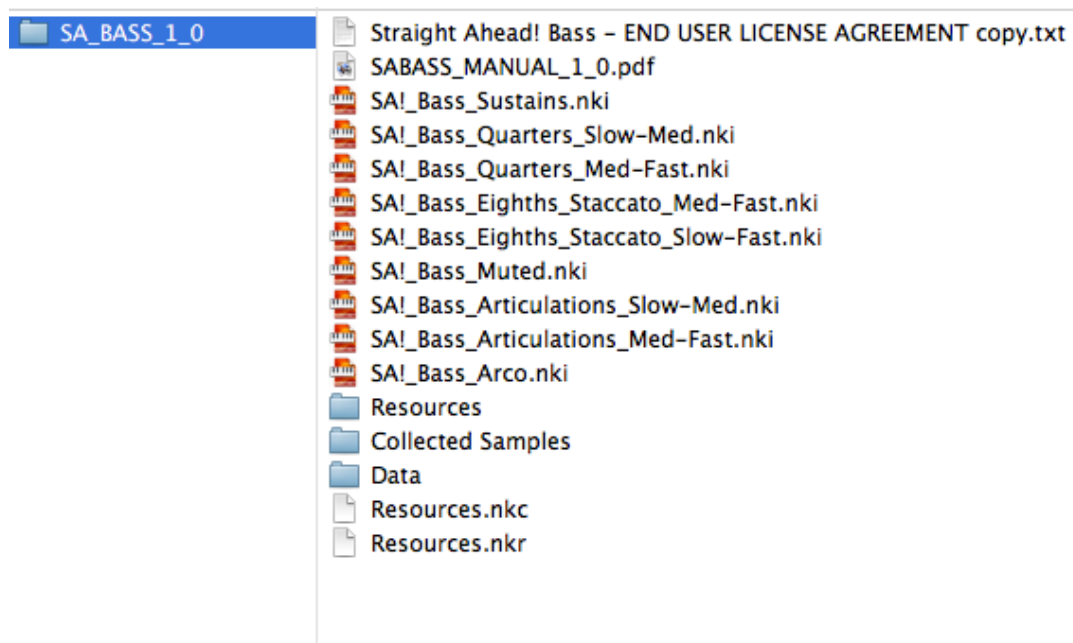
SA_BASS_1_0

Straight Ahead! Bass - END USER LICENSE AGREEMENT copy.txt
SABASS_MANUAL_1_0.pdf
SA!_Bass_Sustains.nki
SA!_Bass_Quarters_Slow-Med.nki
SA!_Bass_Quarters_Med-Fast.nki
SA!_Bass_Eighths_Staccato_Med-Fast.nki
SA!_Bass_Eighths_Staccato_Slow-Fast.nki
SA!_Bass_Muted.nki
SA!_Bass_Articulations_Slow-Med.nki
SA!_Bass_Articulations_Med-Fast.nki
SA!_Bass_Arco.nki
Resources
Collected Samples
Data
Resources.nkc
Resources.nkr